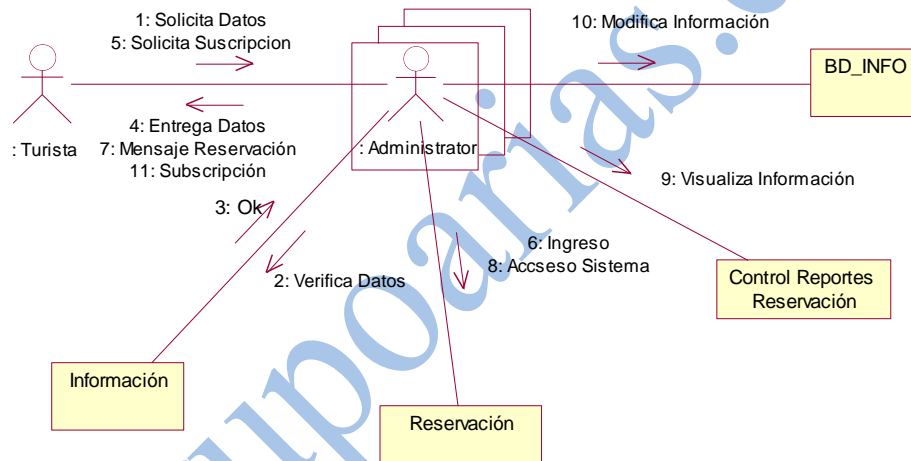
1: Solicita Datos
5: Solicita Suscripcion

10: Modifica Información

BD_INFO

: Turista

4: Entrega Datos
7: Mensaje Reservación
11: Subscripción

: Administrator

9: Visualiza Información

3: Ok

6: Ingreso
8: Accseso Sistema

2: Verifica Datos

Control Reportes Reservación

Información

Reservación

grupoarias.com